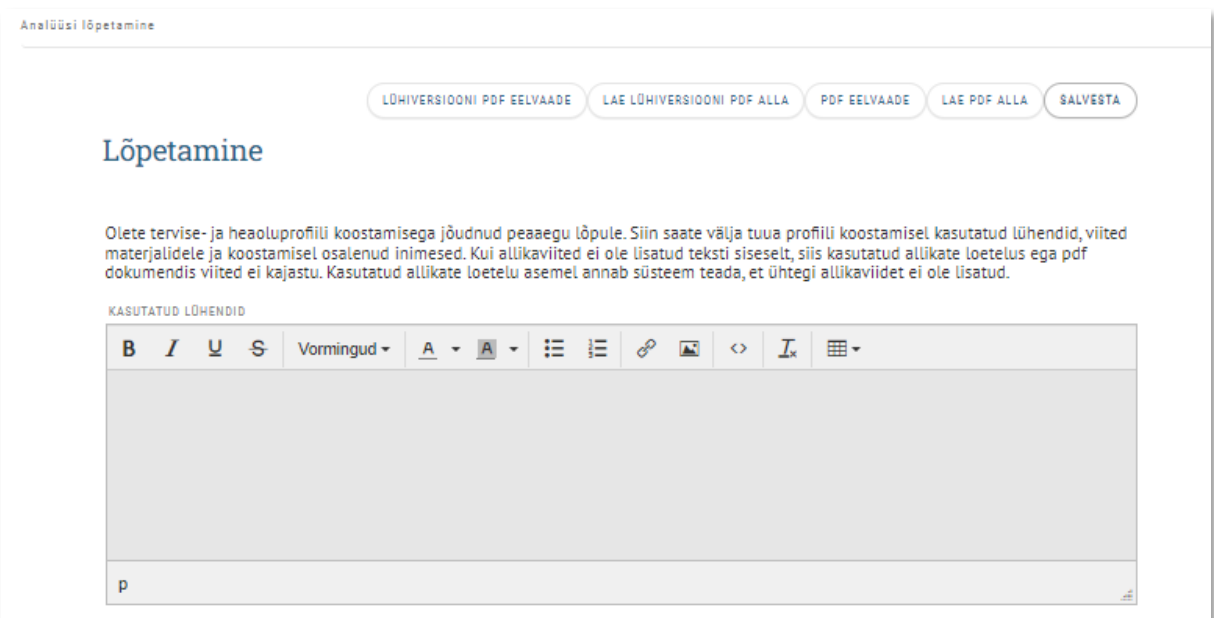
Analüüsi lõpetamine

LÜHIVERSIOONI PDF EELVAADE | LAE LÜHIVERSIOONI PDF ALLA | PDF EELVAADE | LAE PDF ALLA | SALVESTA

Lõpetamine

Olete tervise- ja heaoluprofiili koostamisega jõudnud peaaegu lõpule. Siin saate välja tuua profiili koostamisel kasutatud lühendid, viited materjalidele ja koostamisel osalenud inimesed. Kui allikaviited ei ole lisatud teksti siseselt, siis kasutatud allikate loetelus ega pdf dokumendis viited ei kajastu. Kasutatud allikate loetelu asemel annab süsteem teada, et ühtegi allikaviidet ei ole lisatud.

KASUTATUD LÜHENDID

B I U S Vormingud A A

p